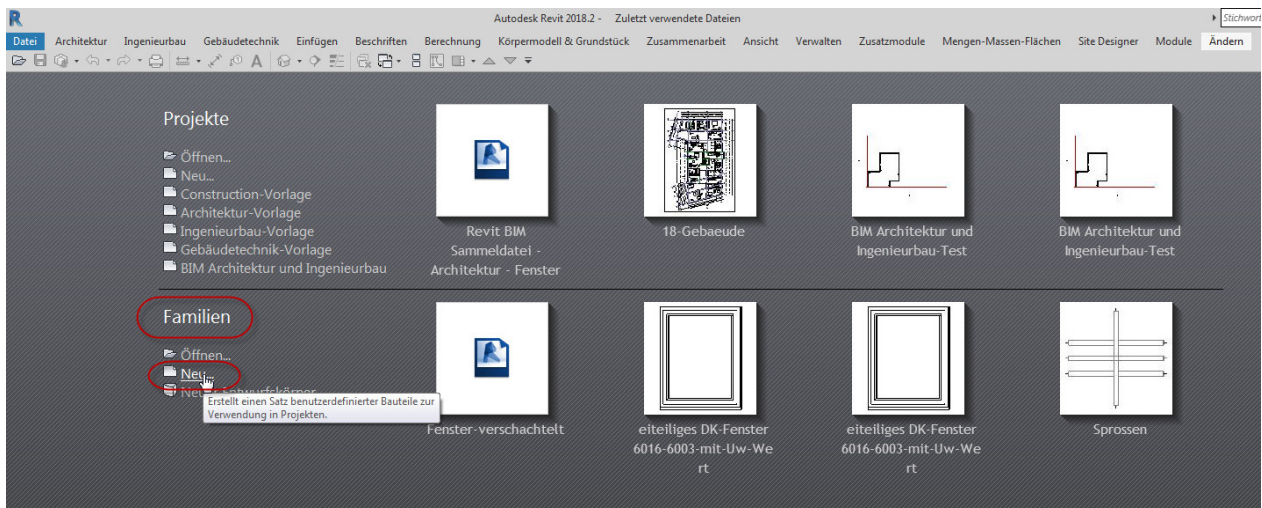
R
Autodesk Revit 2018.2 - Zuletzt verwendete Dateien
Stichwort

Datei Architektur Ingenieurbau Gebäudetechnik Einfügen Beschriften Berechnung Körpermodell & Grundstück Zusammenarbeit Ansicht Verwalten Zusatzmodule Mengen-Massen-Flächen Site Designer Module Ändern

Projekte

Öffnen...
Neu...
Construction-Vorlage
Architektur-Vorlage
Ingenieurbau-Vorlage
Gebäudetechnik-Vorlage
BIM Architektur und Ingenieurbau

Revit BIM Sammeldatei - Architektur - Fenster

18-Gebaeude

BIM Architektur und Ingenieurbau-Test

BIM Architektur und Ingenieurbau-Test

Familien

Öffnen...
Neu...
Neu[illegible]entwurfskörper

Erstellt einen Satz benutzerdefinierter Bauteile zur Verwendung in Projekten.

Fenster-verschachtelt

eiteiliges DK-Fenster 6016-6003-mit-Uw-Wert

eiteiliges DK-Fenster 6016-6003-mit-Uw-Wert

Sprossen